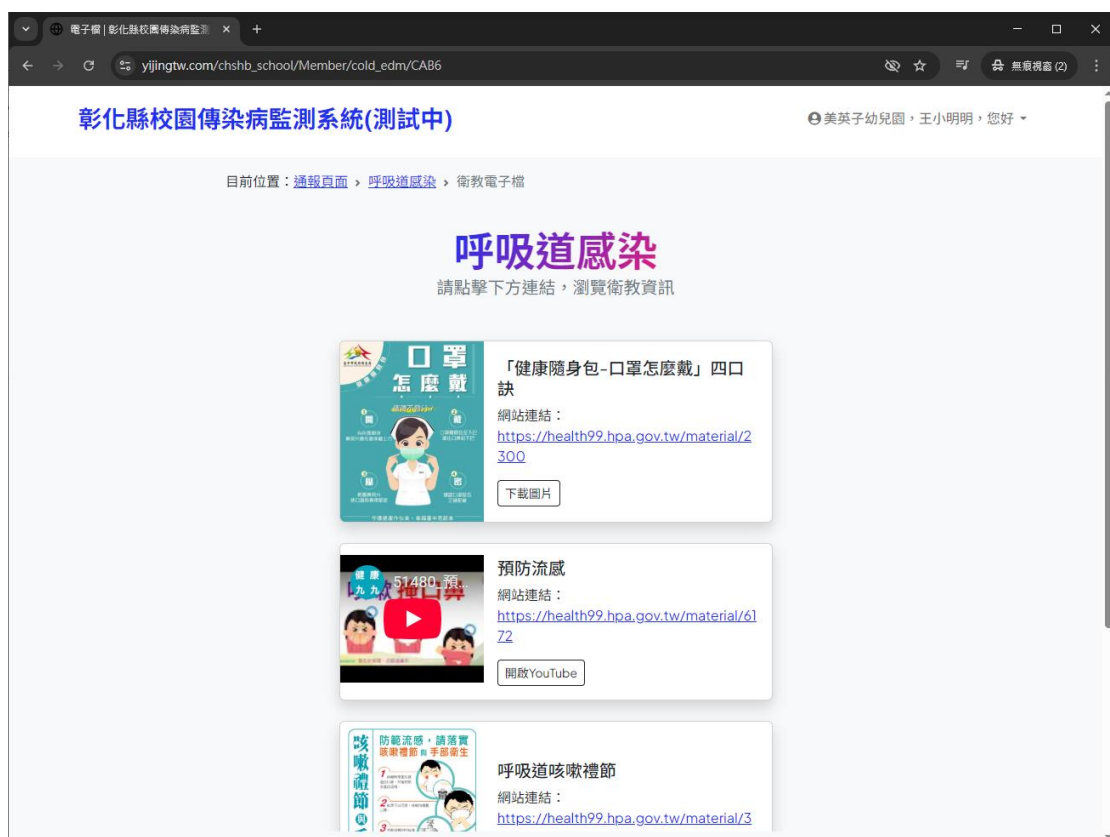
電子檔 | 彰化縣校園傳染病監 ×
+
yijingtw.com/chshb_school/Member/cold_edm/CAB6
無痕視窗 (2)

彰化縣校園傳染病監測系統(測試中)

美英子幼兒園，王小明明，您好

目前位置：通報頁面 › 呼吸道感染 › 衛教電子檔

呼吸道感染

請點擊下方連結，瀏覽衛教資訊

口罩怎麼戴

「健康隨身包-口罩怎麼戴」四口訣

網站連結：

https://health99.hpa.gov.tw/material/2300

下載圖片

健康九九 51480 預...

預防流感

網站連結：

https://health99.hpa.gov.tw/material/6172

開啟YouTube

咳嗽禮節

防範流感，請落實咳嗽禮節與手部衛生

呼吸道咳嗽禮節

網站連結：

https://health99.hpa.gov.tw/material/3